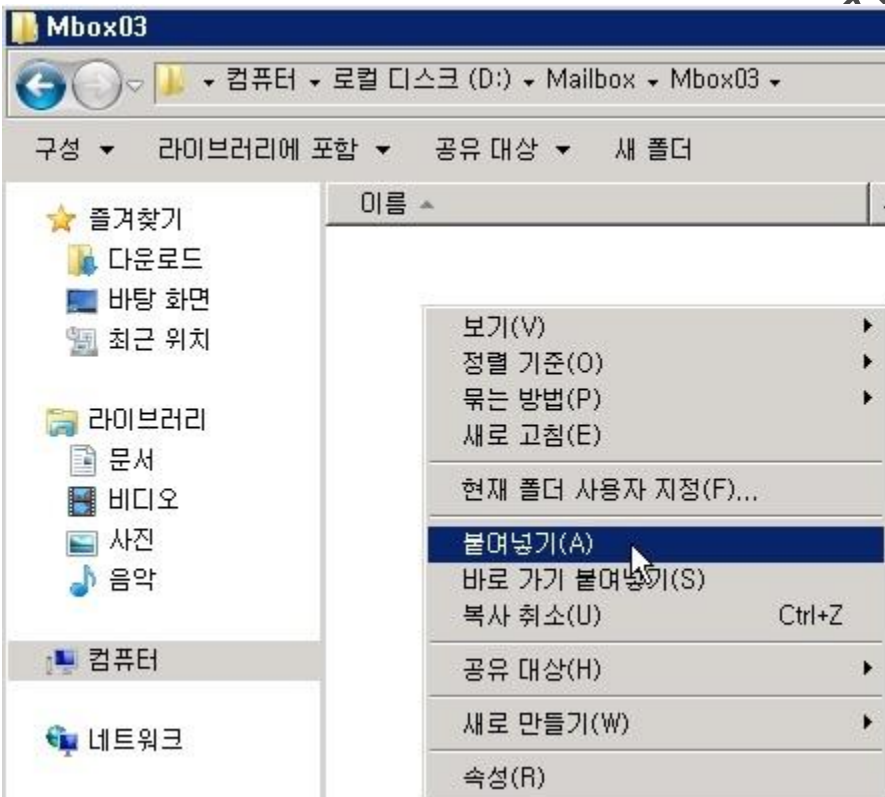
Mbox03

▸ 컴퓨터 ▸ 로컬 디스크 (D:) ▸ Mailbox ▸ Mbox03 ▸

구성 ▾ 라이브러리에 포함 ▾ 공유 대상 ▾ 새 폴더

즐겨찾기
다운로드
바탕 화면
최근 위치

라이브러리
문서
비디오
사진
음악

컴퓨터

네트워크

이름

보기(V)
정렬 기준(O)
묶는 방법(P)
새로 고침(E)
현재 폴더 사용자 지정(F)...
붙여넣기(A)
바로 가기 붙여넣기(S)
복사 취소(U) Ctrl+Z
공유 대상(H)
새로 만들기(W)
속성(R)